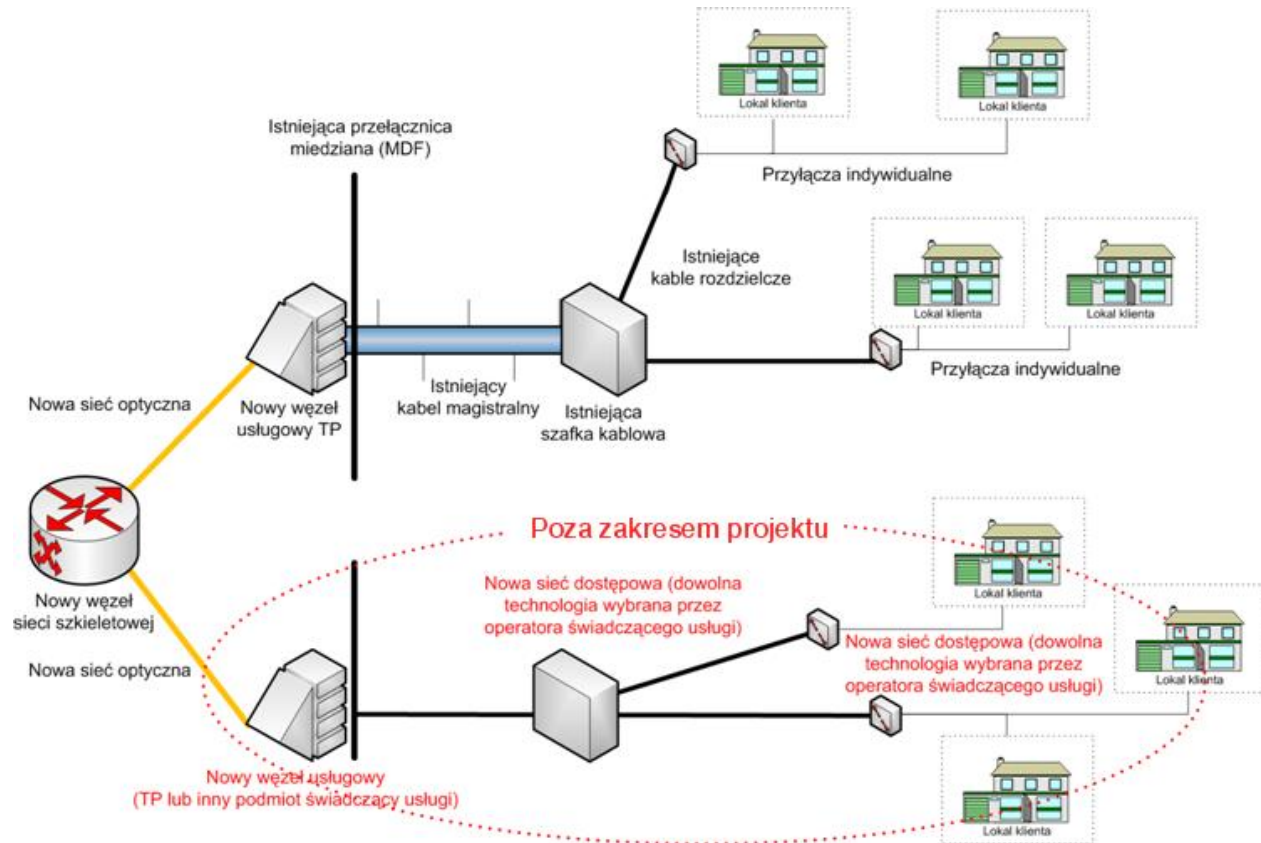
Lokal klienta

Lokal klienta

Istniejąca przełącznica miedziana (MDF)

Przyłącza indywidualne

Istniejące kable rozdzielcze

Lokal klienta

Lokal klienta

Przyłącza indywidualne

Nowa sieć optyczna

Nowy węzeł usługowy TP

Istniejący kabel magistralny

Istniejąca szafka kablowa

Poza zakresem projektu

Lokal klienta

Nowy węzeł sieci szkieletowej

Nowa sieć dostępowa (dowolna technologia wybrana przez operatora świadczącego usługi)

Nowa sieć dostępowa (dowolna technologia wybrana przez operatora świadczącego usługi)

Lokal klienta

Nowa sieć optyczna

Nowy węzeł usługowy (TP lub inny podmiot świadczący usługi)

Lokal klienta